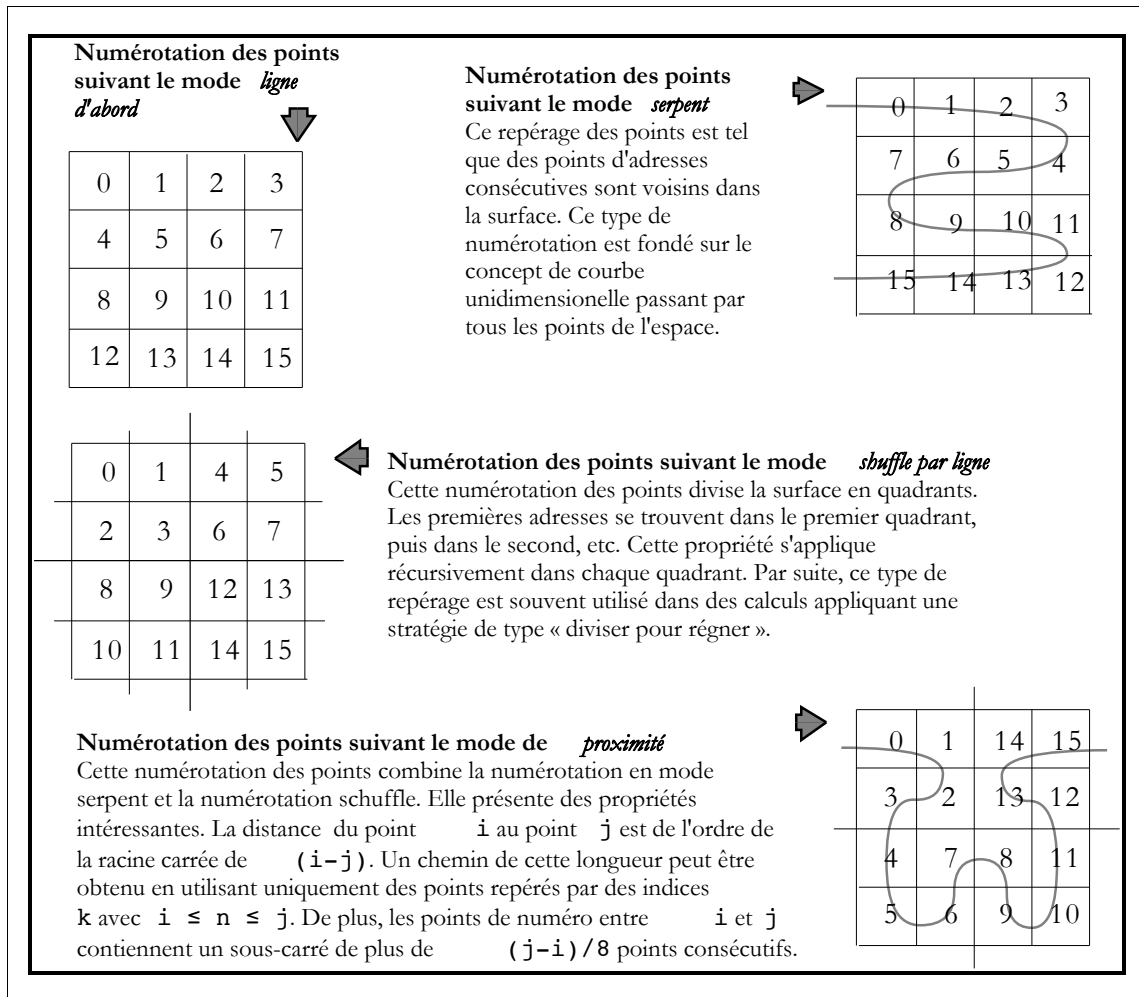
**Numérotation des points suivant le mode** *ligne d'abord*

| 0 | 1 | 2 | 3 |
|---|---|---|---|
| 4 | 5 | 6 | 7 |
| 8 | 9 | 10 | 11 |
| 12 | 13 | 14 | 15 |

**Numérotation des points suivant le mode** *serpent*
Ce repérage des points est tel que des points d'adresses consécutives sont voisins dans la surface. Ce type de numérotation est fondé sur le concept de courbe unidimensionelle passant par tous les points de l'espace.

| 0 | 1 | 2 | 3 |
|---|---|---|---|
| 7 | 6 | 5 | 4 |
| 8 | 9 | 10 | 11 |
| 15 | 14 | 13 | 12 |

| 0 | 1 | 4 | 5 |
|---|---|---|---|
| 2 | 3 | 6 | 7 |
| 8 | 9 | 12 | 13 |
| 10 | 11 | 14 | 15 |

**Numérotation des points suivant le mode** *shuffle par ligne*
Cette numérotation des points divise la surface en quadrants. Les premières adresses se trouvent dans le premier quadrant, puis dans le second, etc. Cette propriété s'applique récursivement dans chaque quadrant. Par suite, ce type de repérage est souvent utilisé dans des calculs appliquant une stratégie de type « diviser pour régner ».

**Numérotation des points suivant le mode de** *proximité*
Cette numérotation des points combine la numérotation en mode serpent et la numérotation schuffle. Elle présente des propriétés intéressantes. La distance du point i au point j est de l'ordre de la racine carrée de (i–j). Un chemin de cette longueur peut être obtenu en utilisant uniquement des points repérés par des indices k avec $i \leq n \leq j$. De plus, les points de numéro entre i et j contiennent un sous-carré de plus de (j–i)/8 points consécutifs.

| 0 | 1 | 14 | 15 |
|---|---|---|---|
| 3 | 2 | 13 | 12 |
| 4 | 7 | 8 | 11 |
| 5 | 6 | 9 | 10 |